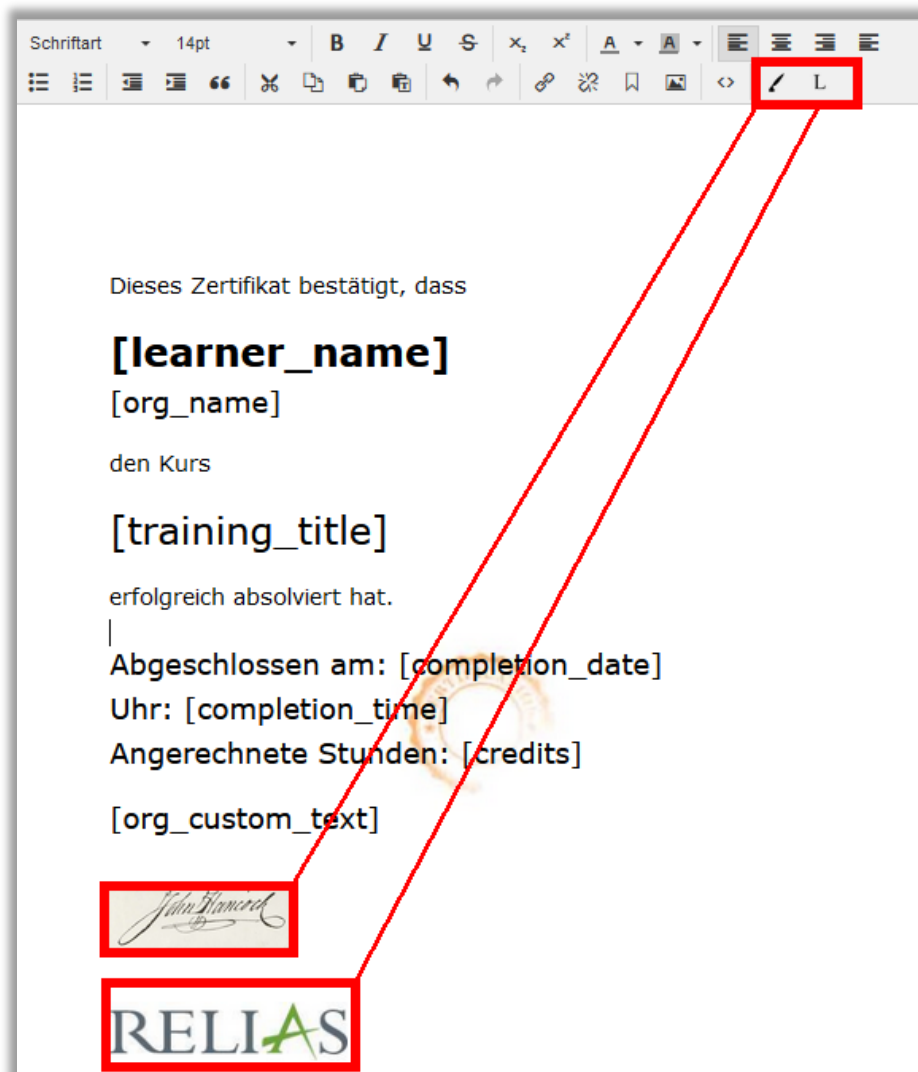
Schriftart 14pt B I U S $x_2$ $x^2$ A A L

Dieses Zertifikat bestätigt, dass

**[learner_name]**

[org_name]

den Kurs

[training_title]

erfolgreich absolviert hat.

Abgeschlossen am: [completion_date]
Uhr: [completion_time]
Angerechnete Stunden: [credits]

[org_custom_text]

John Hancock

RELIAS